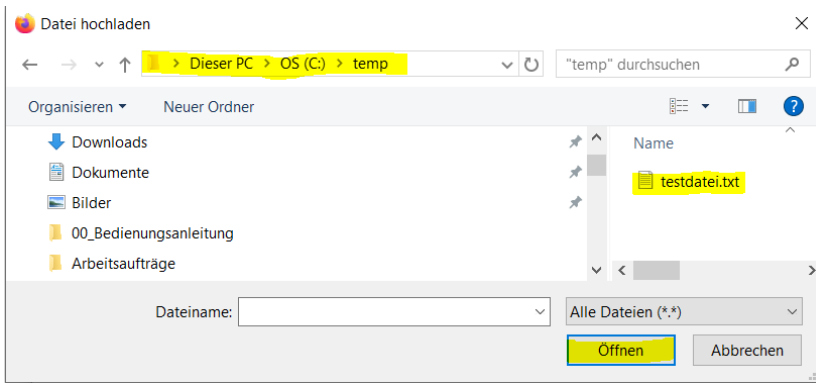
Datei hochladen

> Dieser PC > OS (C:) > temp

"temp" durchsuchen

Organisieren ▾ Neuer Ordner

Downloads
Dokumente
Bilder
00_Bedienungsanleitung
Arbeitsaufträge

Name
testdatei.txt

Dateiname:
Alle Dateien (*.*)
Öffnen
Abbrechen